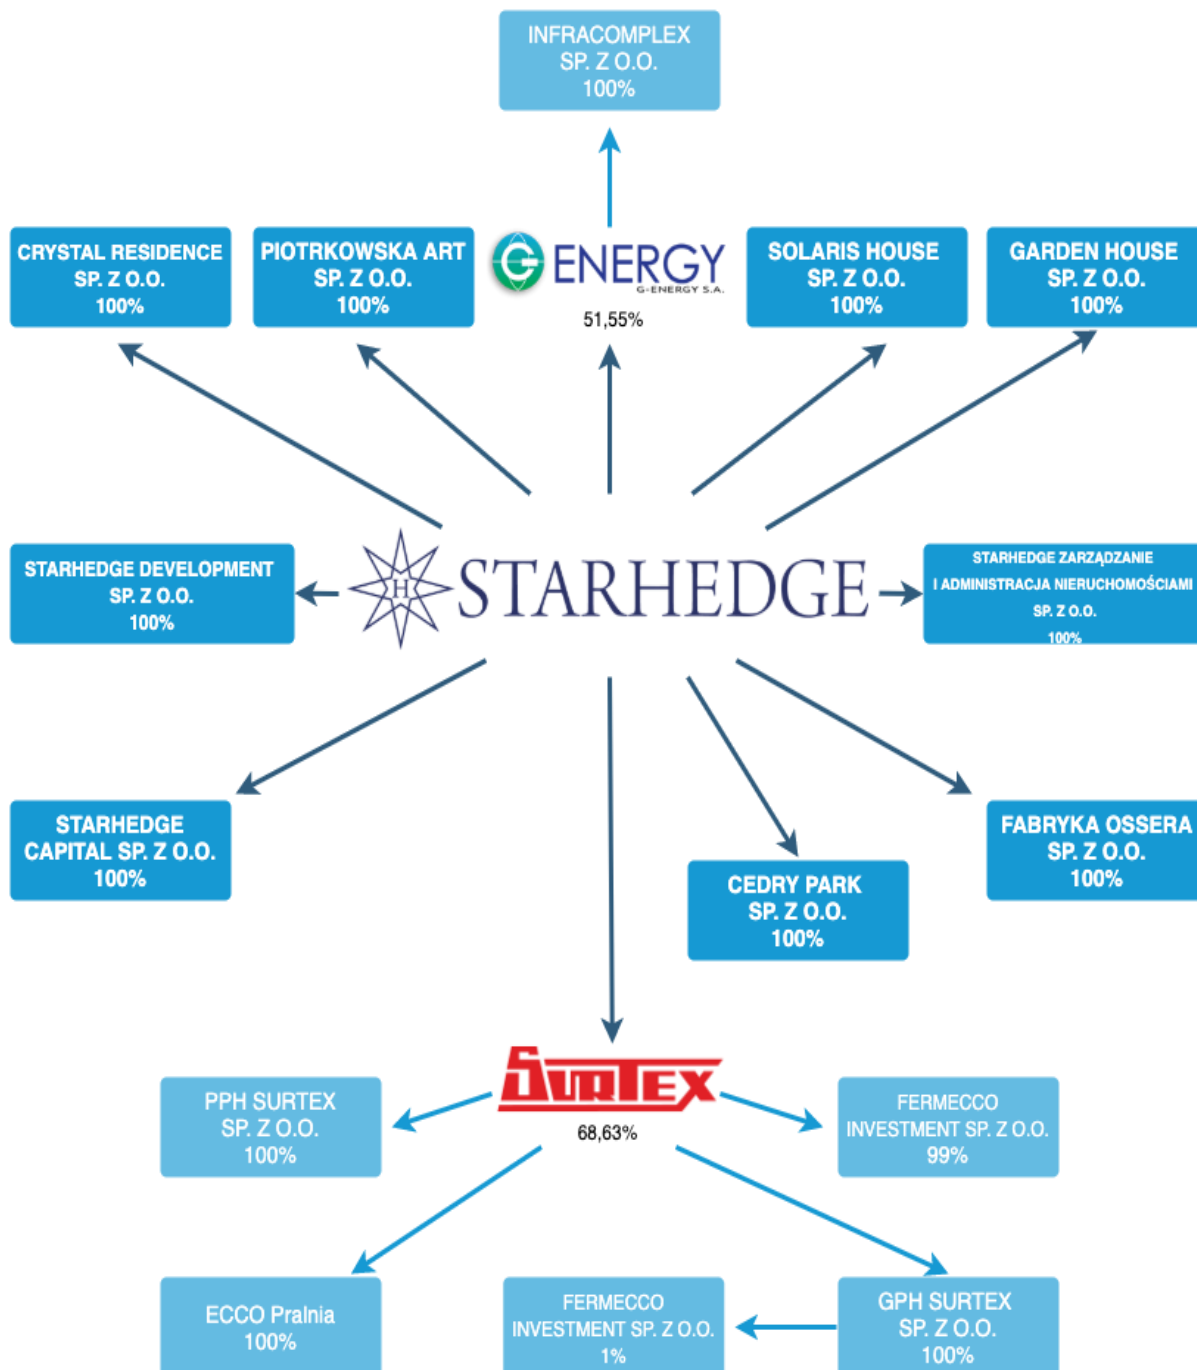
INFRACOMPLEX
SP. Z O.O.
100%

CRYSTAL RESIDENCE
SP. Z O.O.
100%

PIOTRKOWSKA ART
SP. Z O.O.
100%

ENERGY
G-ENERGY S.A.
51,55%

SOLARIS HOUSE
SP. Z O.O.
100%

GARDEN HOUSE
SP. Z O.O.
100%

STARHEDGE DEVELOPMENT
SP. Z O.O.
100%

STARHEDGE

STARHEDGE ZARZĄDZANIE
I ADMINISTRACJA NIERUCHOMOŚCIAMI
SP. Z O.O.
100%

STARHEDGE
CAPITAL SP. Z O.O.
100%

CEDRY PARK
SP. Z O.O.
100%

FABRYKA OSSERA
SP. Z O.O.
100%

SURTEX
68,63%

PPH SURTEX
SP. Z O.O.
100%

FERMECCO
INVESTMENT SP. Z O.O.
99%

ECCO Pralnia
100%

FERMECCO
INVESTMENT SP. Z O.O.
1%

GPH SURTEX
SP. Z O.O.
100%